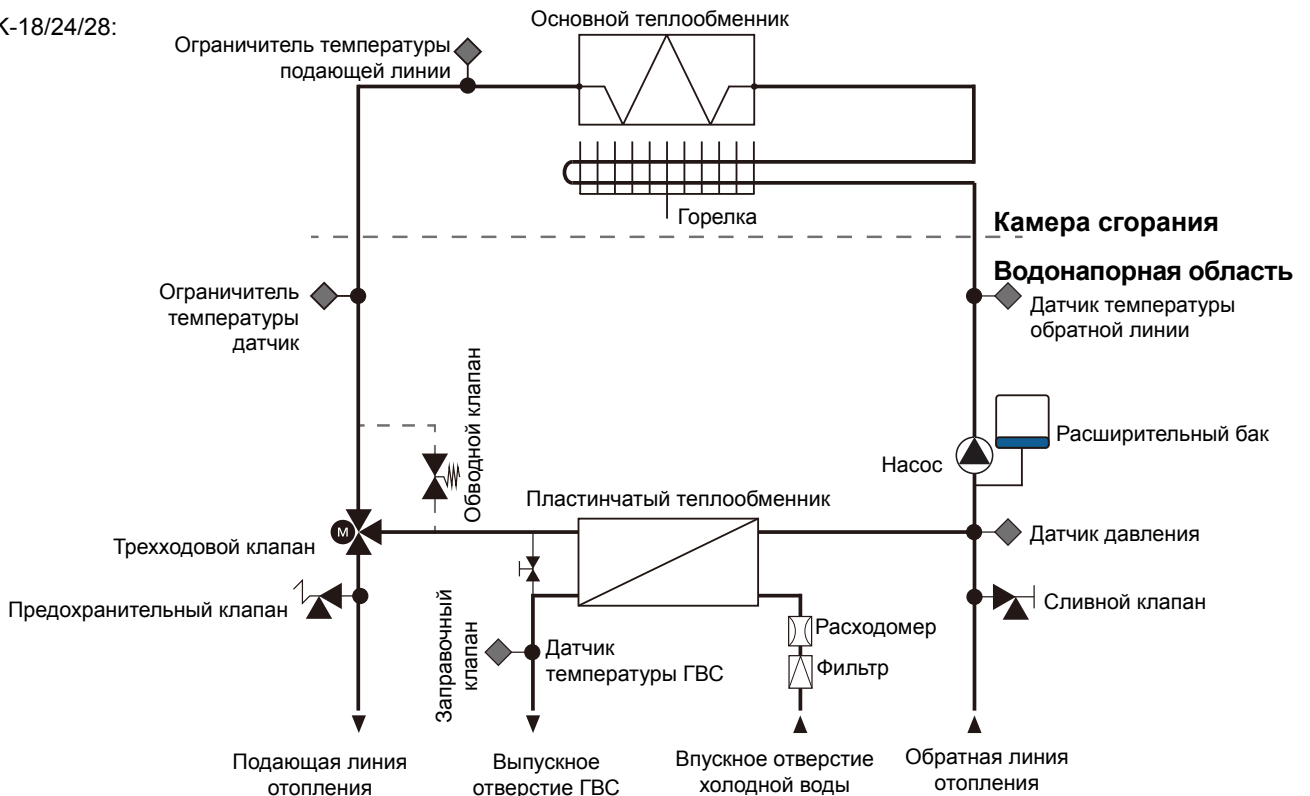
K-18/24/28:

Основной теплообменник

Ограничитель температуры подающей линии

Горелка

Камера сгорания

Водонапорная область

Ограничитель температуры датчик

Датчик температуры обратной линии

Обводной клапан

Расширительный бак

Насос

Пластинчатый теплообменник

M

Трехходовой клапан

Датчик давления

Предохранительный клапан

Сливной клапан

Заправочный клапан

Расходомер

Датчик температуры ГВС

Фильтр

Подающая линия отопления

Выпускное отверстие ГВС

Впускное отверстие холодной воды

Обратная линия отопления